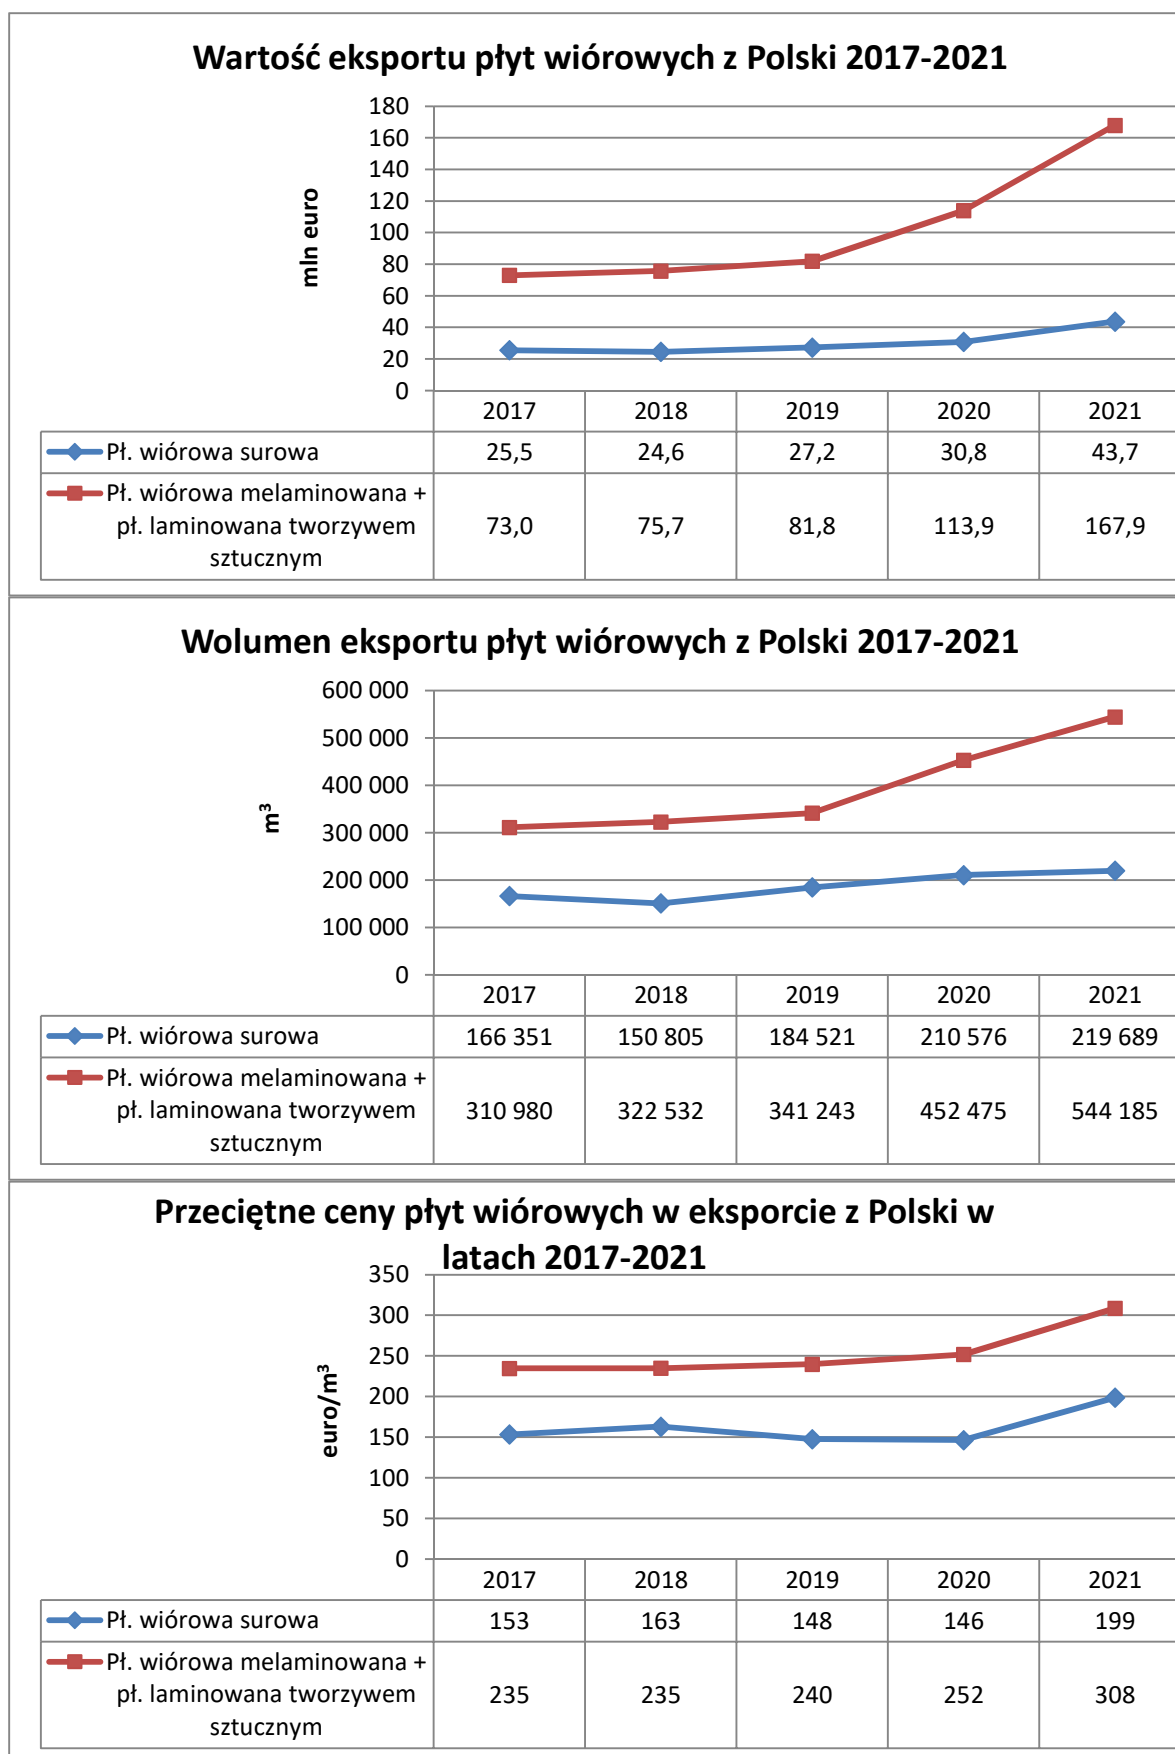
Wartość eksportu płyt wiórowych z Polski 2017-2021

mln euro

180
160
140
120
100
80
60
40
20
0

| | 2017 | 2018 | 2019 | 2020 | 2021 |
|---|---|---|---|---|---|
| Pł. wiórowa surowa | 25,5 | 24,6 | 27,2 | 30,8 | 43,7 |
| Pł. wiórowa melaminowana + pł. laminowana tworzywem sztucznym | 73,0 | 75,7 | 81,8 | 113,9 | 167,9 |

Wolumen eksportu płyt wiórowych z Polski 2017-2021

$m^3$

600 000
500 000
400 000
300 000
200 000
100 000
0

| | 2017 | 2018 | 2019 | 2020 | 2021 |
|---|---|---|---|---|---|
| Pł. wiórowa surowa | 166 351 | 150 805 | 184 521 | 210 576 | 219 689 |
| Pł. wiórowa melaminowana + pł. laminowana tworzywem sztucznym | 310 980 | 322 532 | 341 243 | 452 475 | 544 185 |

Przeciętne ceny płyt wiórowych w eksporcie z Polski w latach 2017-2021

euro/$m^3$

350
300
250
200
150
100
50
0

| | 2017 | 2018 | 2019 | 2020 | 2021 |
|---|---|---|---|---|---|
| Pł. wiórowa surowa | 153 | 163 | 148 | 146 | 199 |
| Pł. wiórowa melaminowana + pł. laminowana tworzywem sztucznym | 235 | 235 | 240 | 252 | 308 |